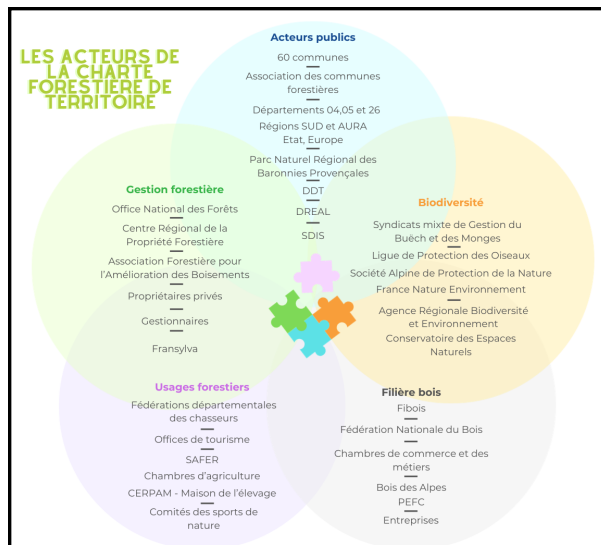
LES ACTEURS DE LA CHARTE FORESTIÈRE DE TERRITOIRE

Acteurs publics
60 communes
Association des communes forestières
Départements 04,05 et 26
Régions SUD et AURA
Etat, Europe
Parc Naturel Régional des Baronnies Provençales
DDT
DREAL
SDIS

Gestion forestière
Office National des Forêts
Centre Régional de la Propriété Forestière
Association Forestière pour l'Amélioration des Boisements
Propriétaires privés
Gestionnaires
Fransylva

Biodiversité
Syndicats mixte de Gestion du Buëch et des Monges
Ligue de Protection des Oiseaux
Société Alpine de Protection de la Nature
France Nature Environnement
Agence Régionale Biodiversité et Environnement
Conservatoire des Espaces Naturels

Usages forestiers
Fédérations départementales des chasseurs
Offices de tourisme
SAFER
Chambres d'agriculture
CERPAM - Maison de l'élevage
Comités des sports de nature

Filière bois
Fibois
Fédération Nationale du Bois
Chambres de commerce et des métiers
Bois des Alpes
PEFC
Entreprises